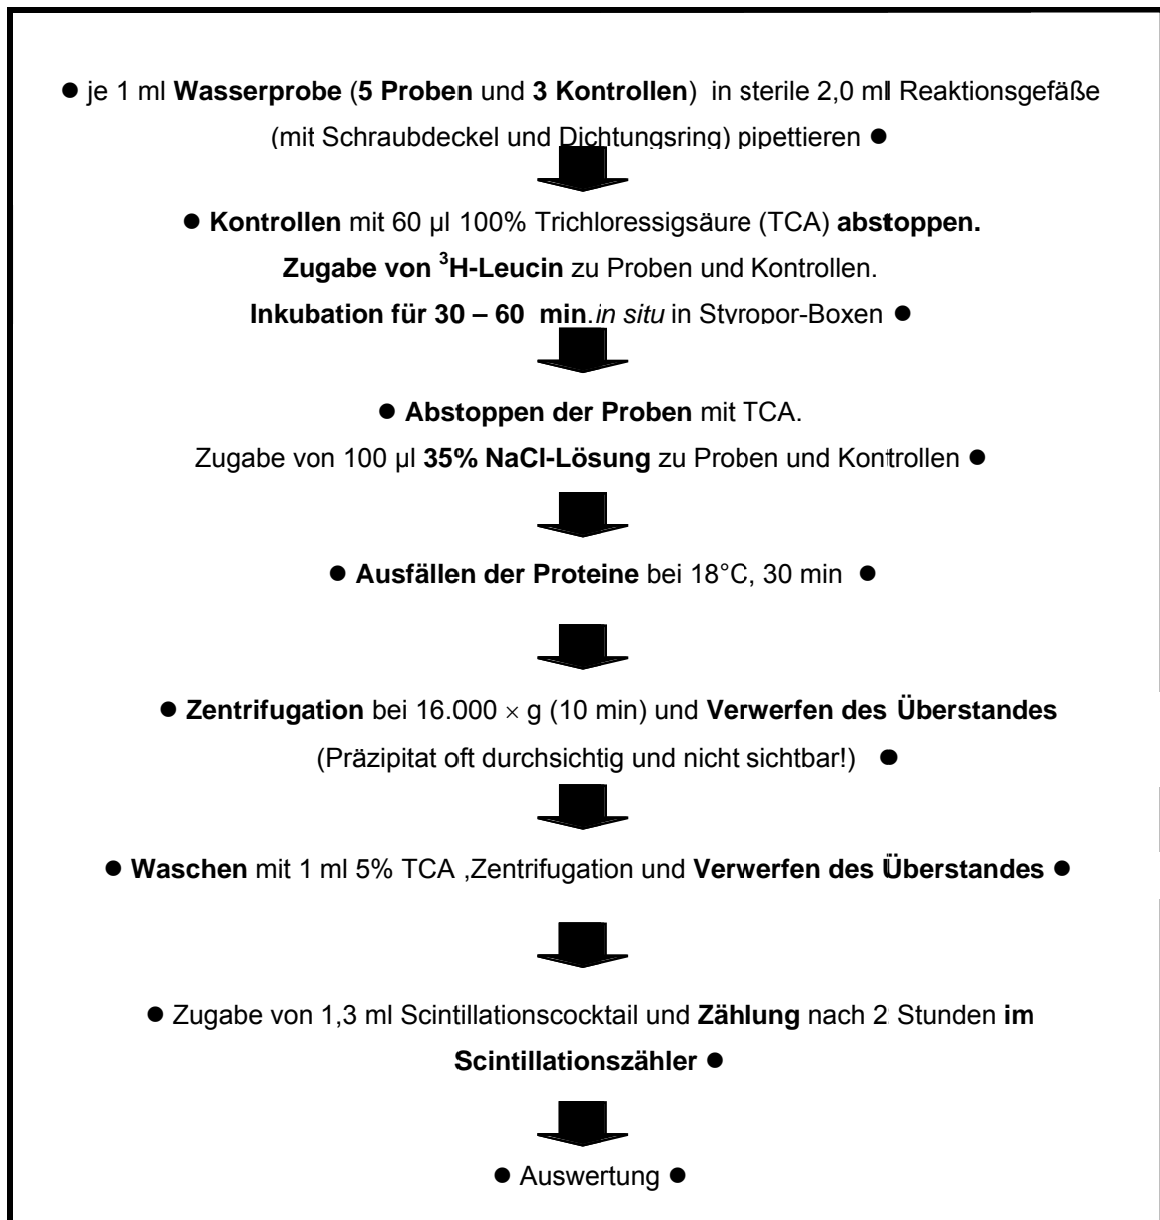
● je 1 ml Wasserprobe (5 Proben und 3 Kontrollen) in sterile 2,0 ml Reaktionsgefäße (mit Schraubdeckel und Dichtungsring) pipettieren ●

● Kontrollen mit 60 µl 100% Trichloressigsäure (TCA) abstoppen.
Zugabe von $^3$H-Leucin zu Proben und Kontrollen.
Inkubation für 30 – 60 min. *in situ* in Styropor-Boxen ●

● Abstoppen der Proben mit TCA.
Zugabe von 100 µl 35% NaCl-Lösung zu Proben und Kontrollen ●

● Ausfällen der Proteine bei 18°C, 30 min ●

● Zentrifugation bei 16.000 × g (10 min) und Verwerfen des Überstandes
(Präzipitat oft durchsichtig und nicht sichtbar!) ●

● Waschen mit 1 ml 5% TCA ,Zentrifugation und Verwerfen des Überstandes ●

● Zugabe von 1,3 ml Scintillationscocktail und Zählung nach 2 Stunden im Scintillationszähler ●

● Auswertung ●